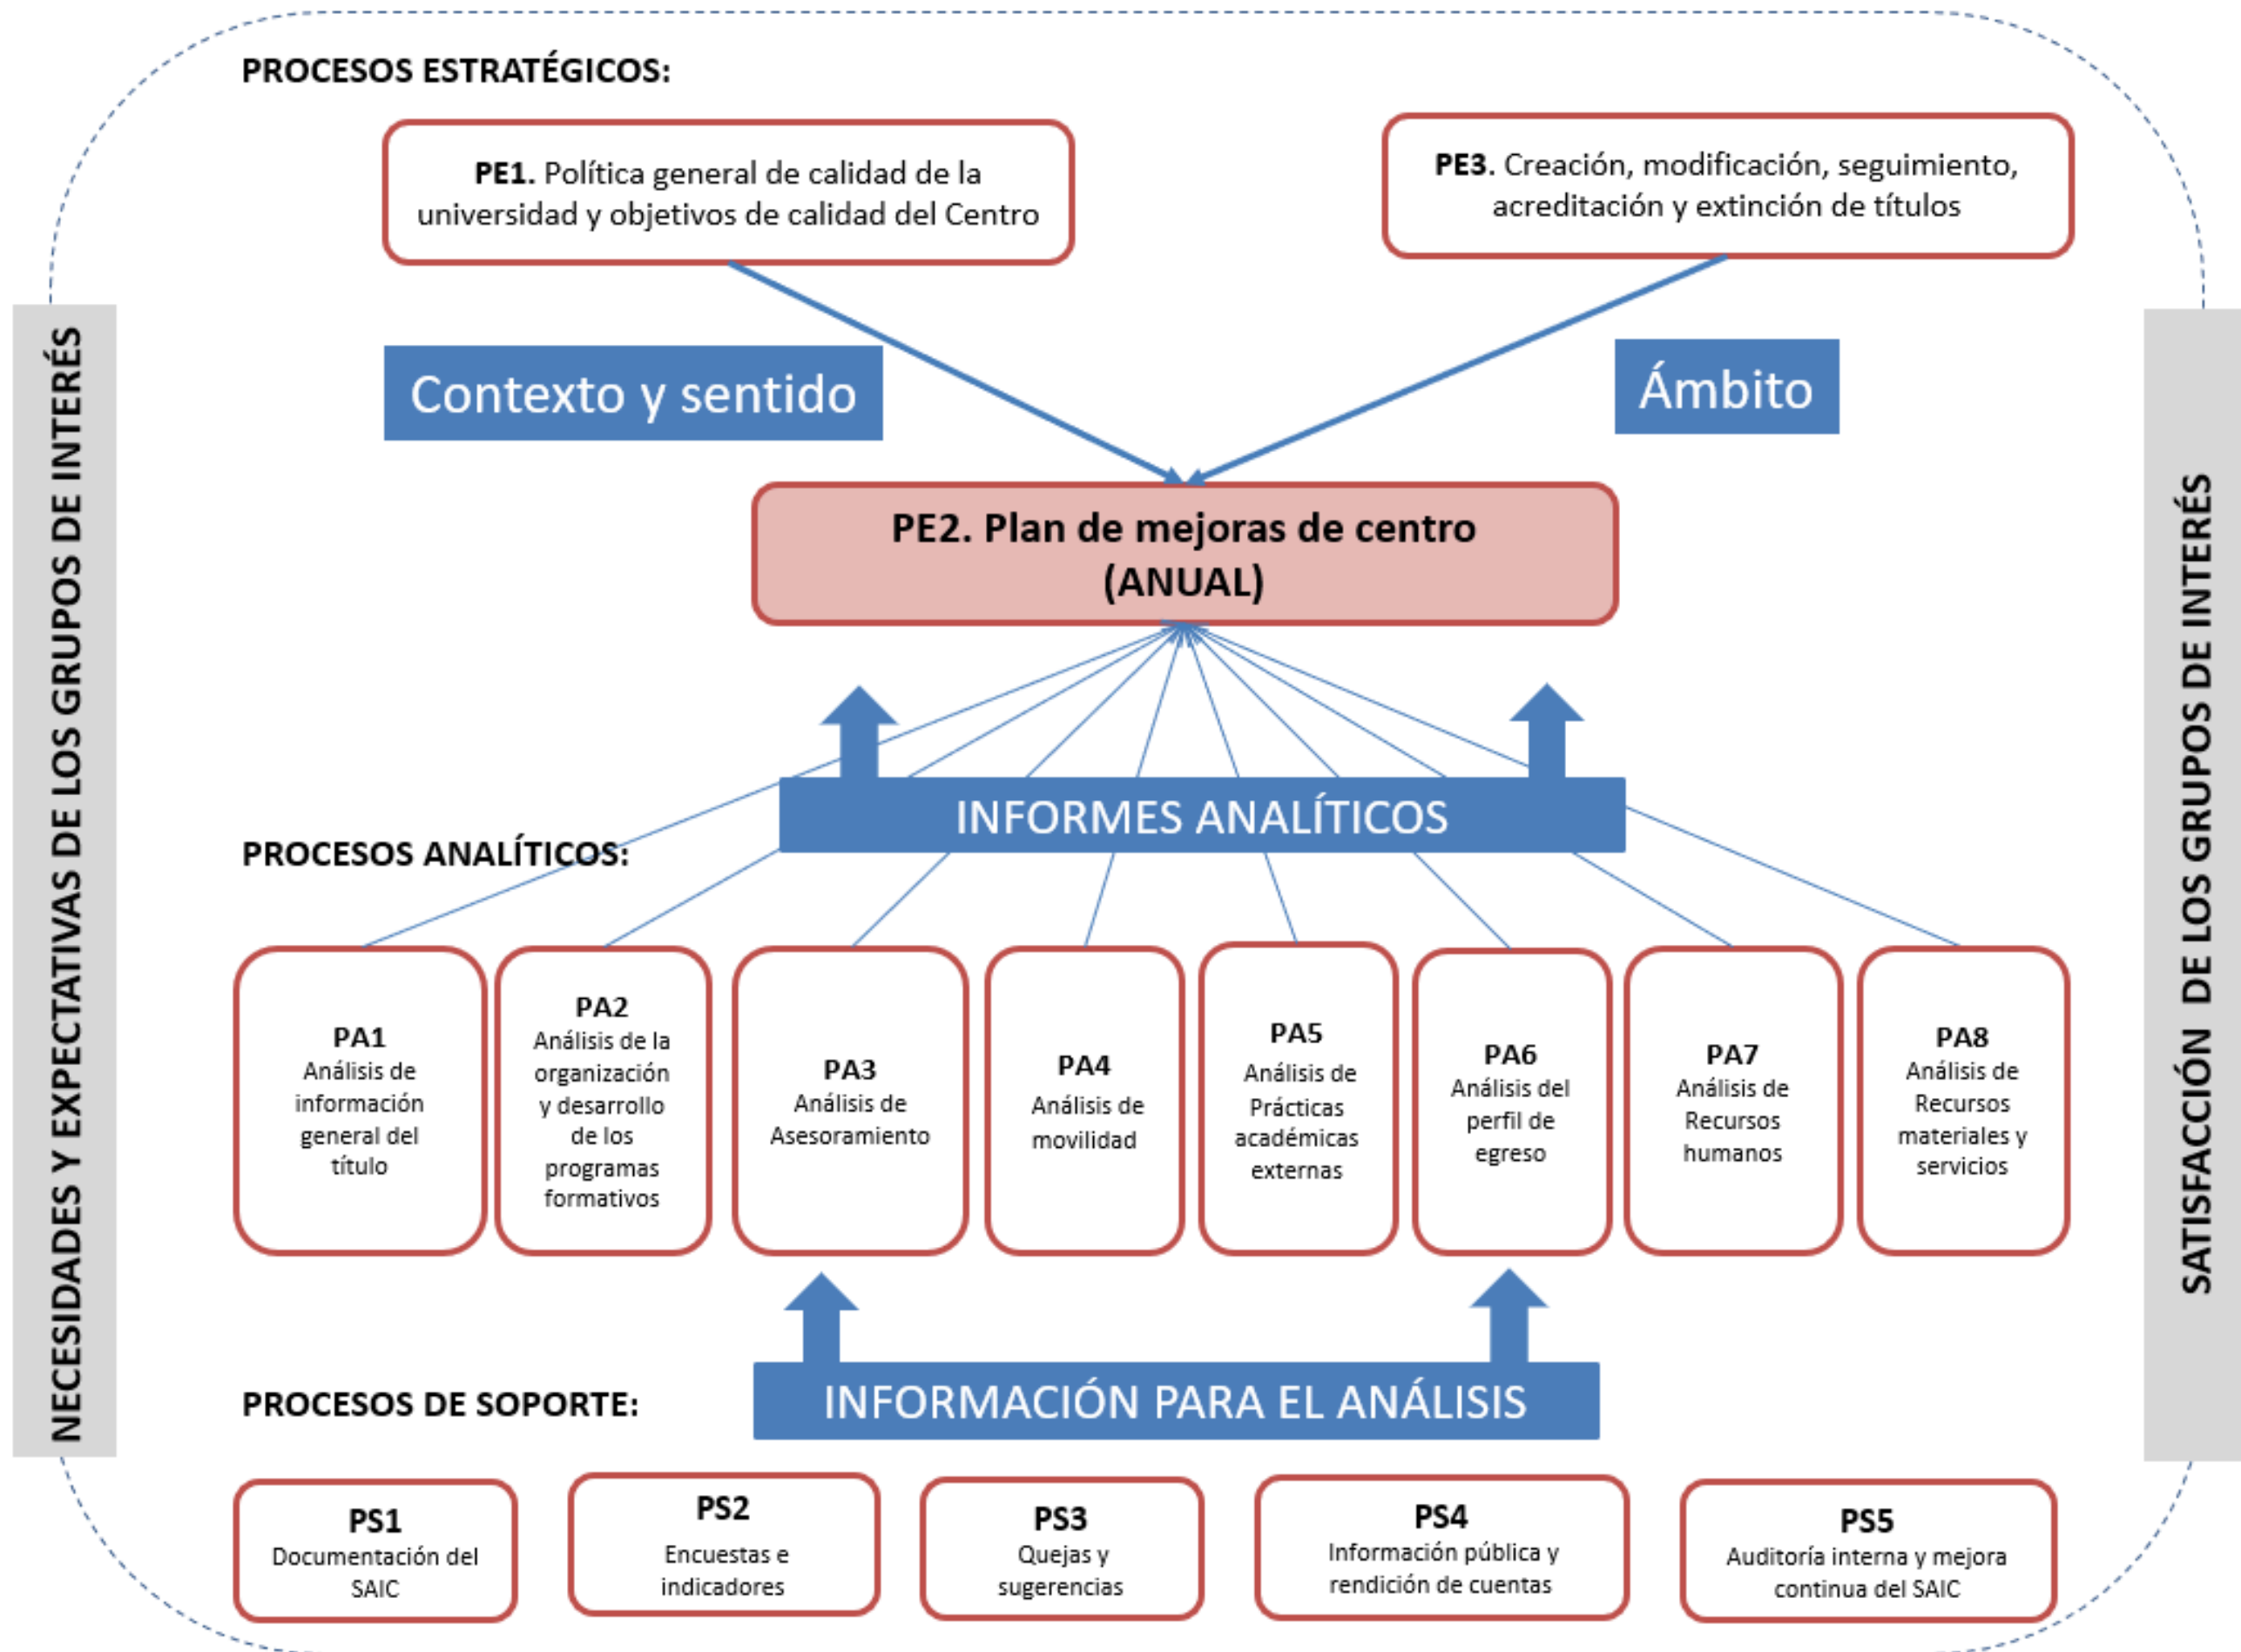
NECESIDADES Y EXPECTATIVAS DE LOS GRUPOS DE INTERÉS

PROCESOS ESTRATÉGICOS:

PE1. Política general de calidad de la universidad y objetivos de calidad del Centro

PE3. Creación, modificación, seguimiento, acreditación y extinción de títulos

Contexto y sentido

Ámbito

PE2. Plan de mejoras de centro (ANUAL)

INFORMES ANALÍTICOS

PROCESOS ANALÍTICOS:

PA1 Análisis de información general del título

PA2 Análisis de la organización y desarrollo de los programas formativos

PA3 Análisis de Asesoramiento

PA4 Análisis de movilidad

PA5 Análisis de Prácticas académicas externas

PA6 Análisis del perfil de egreso

PA7 Análisis de Recursos humanos

PA8 Análisis de Recursos materiales y servicios

PROCESOS DE SOPORTE:

INFORMACIÓN PARA EL ANÁLISIS

PS1 Documentación del SAIC

PS2 Encuestas e indicadores

PS3 Quejas y sugerencias

PS4 Información pública y rendición de cuentas

PS5 Auditoría interna y mejora continua del SAIC

SATISFACCIÓN DE LOS GRUPOS DE INTERÉS